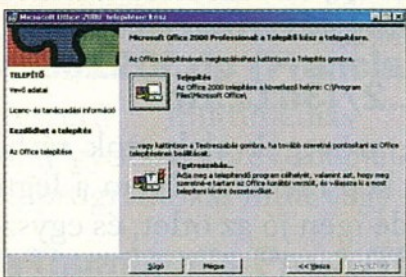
Microsoft Office 2000 telepítése: kész

Microsoft Office 2000 Professional: a Telepítő kész a telepítésre.

TELEPÍTŐ

Vevő adatai

Licenc- és támogatási információ

Kezdődhet a telepítés

Az Office telepítése

Az Office telepítésének megkezdéséhez kattintson a Telepítés gombra.

Telepítés
Az Office 2000 telepítése a következő helyre: C:\Program Files\Microsoft Office\

... vagy kattintson a Testreszabás gombra, ha tovább szeretné pontosítani az Office telepítésének beállításait.

Testreszabás...
Adja meg a telepítendő program célhelyét, valamint azt, hogy meg szeretné-e tartani az Office korábbi verzióit, és válassza ki a most telepíteni kívánt összetevőket.

Súgó

Mégse

<< Vissza

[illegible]